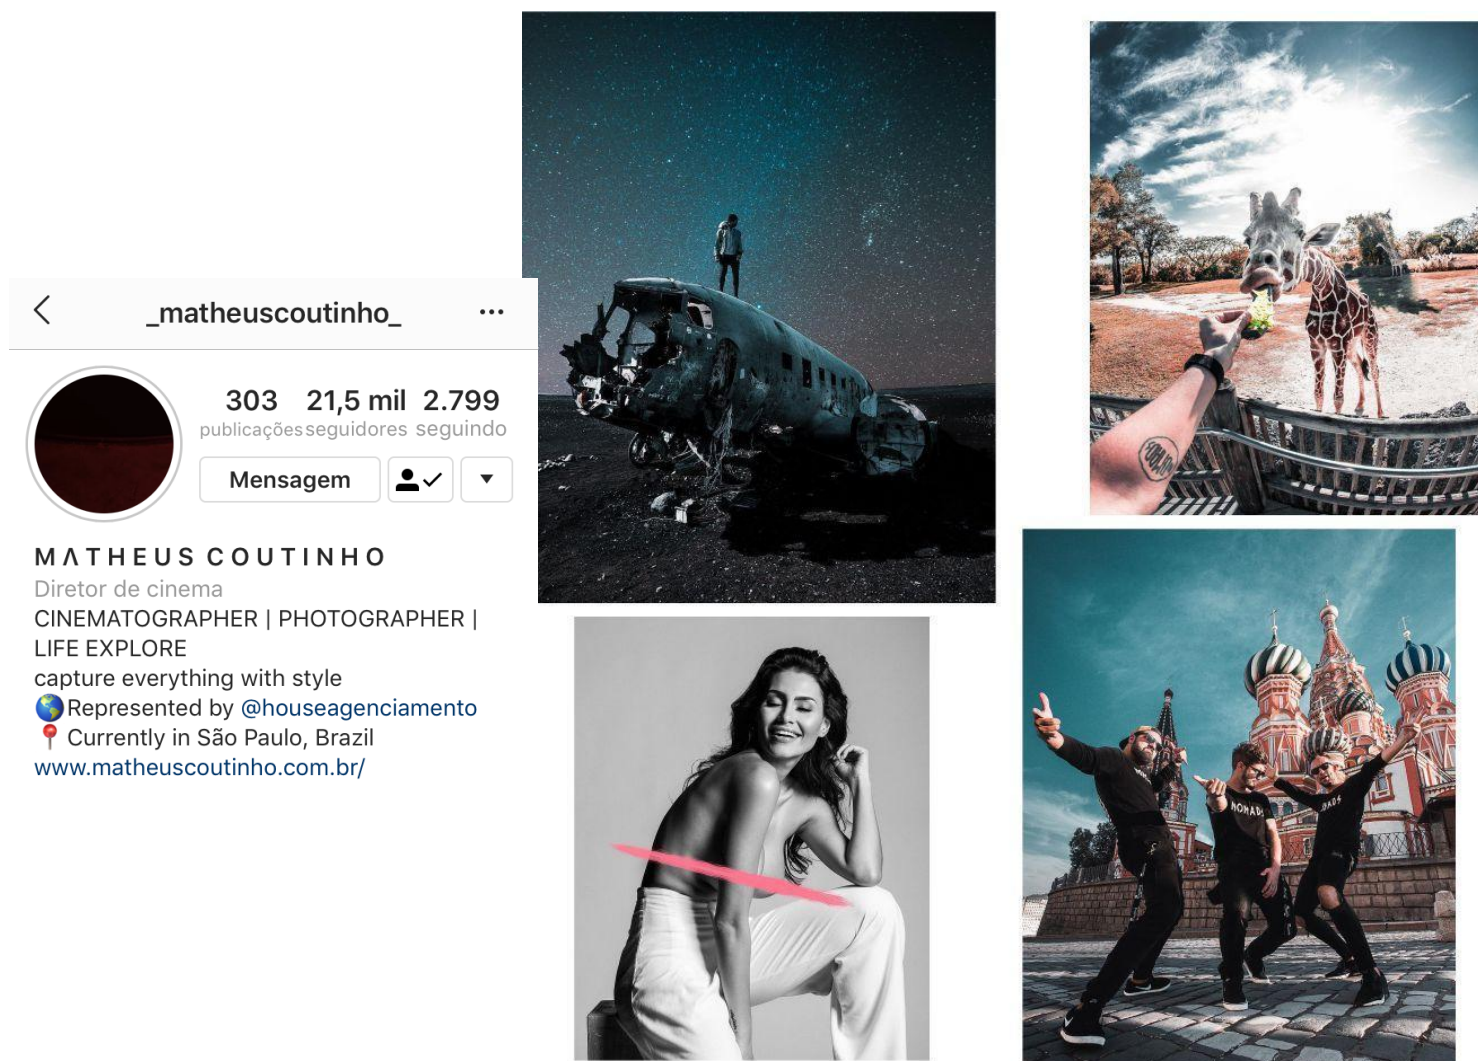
_matheuscoutinho_

303 publicações
21,5 mil seguidores
2.799 seguindo

Mensagem

MΛTHEUS COUTINHO
Diretor de cinema
CINEMATOGRAPHER | PHOTOGRAPHER | LIFE EXPLORE
capture everything with style
🌎Represented by @houseagenciamento
📍 Currently in São Paulo, Brazil
www.matheuscoutinho.com.br/

NOMADS